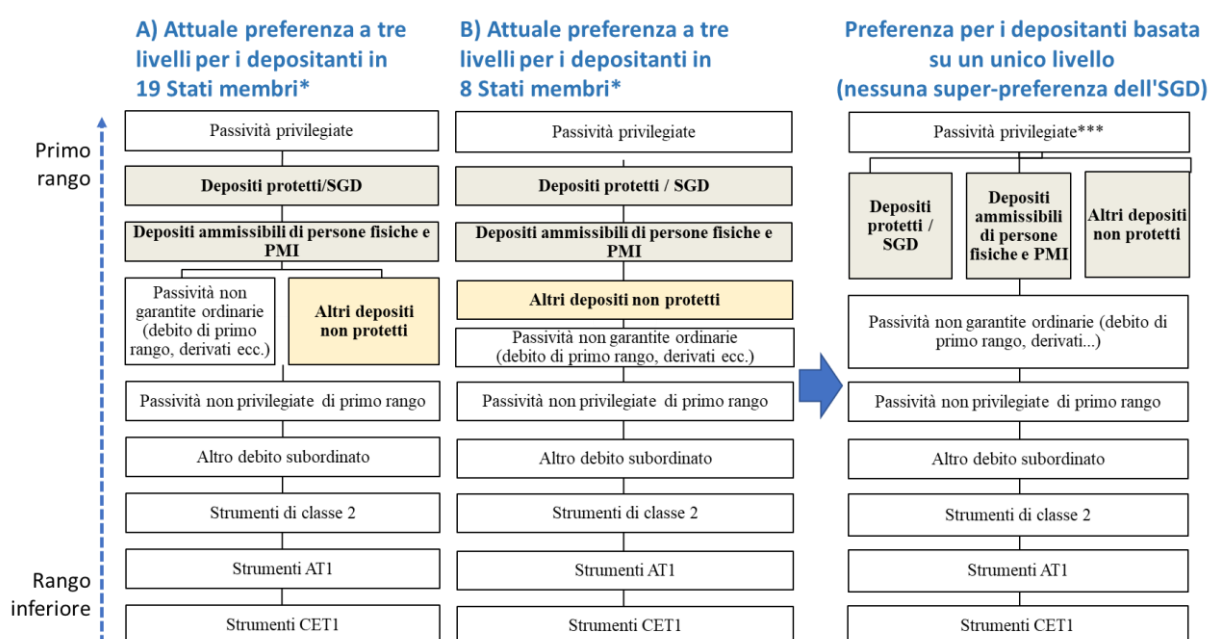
A) Attuale preferenza a tre livelli per i depositanti in 19 Stati membri*

Primo rango

Passività privilegiate

Depositi protetti/SGD

Depositi ammissibili di persone fisiche e PMI

Passività non garantite ordinarie (debito di primo rango, derivati ecc.)

Altri depositi non protetti

Passività non privilegiate di primo rango

Altro debito subordinato

Strumenti di classe 2

Strumenti AT1

Strumenti CET1

Rango inferiore

B) Attuale preferenza a tre livelli per i depositanti in 8 Stati membri*

Passività privilegiate

Depositi protetti / SGD

Depositi ammissibili di persone fisiche e PMI

Altri depositi non protetti

Passività non garantite ordinarie (debito di primo rango, derivati ecc.)

Passività non privilegiate di primo rango

Altro debito subordinato

Strumenti di classe 2

Strumenti AT1

Strumenti CET1

Preferenza per i depositanti basata su un unico livello (nessuna super-preferenza dell'SGD)

Passività privilegiate***

Depositi protetti / SGD

Depositi ammissibili di persone fisiche e PMI

Altri depositi non protetti

Passività non garantite ordinarie (debito di primo rango, derivati...)

Passività non privilegiate di primo rango

Altro debito subordinato

Strumenti di classe 2

Strumenti AT1

Strumenti CET1